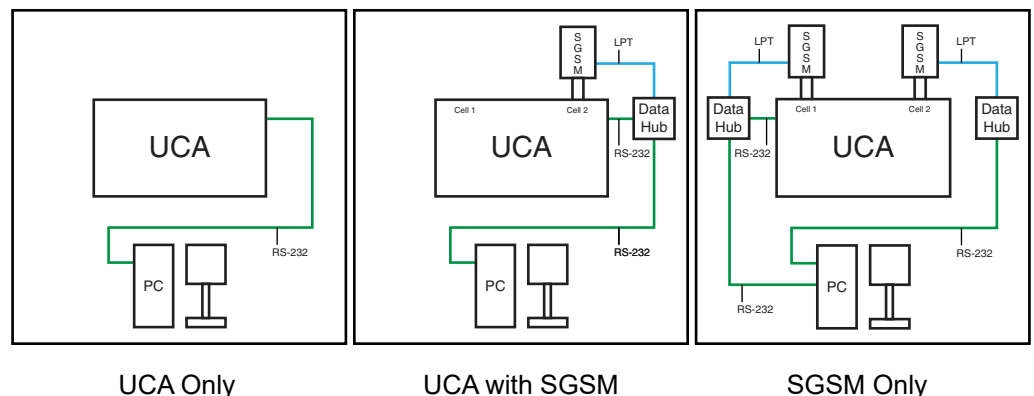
UCA

RS-232

PC

UCA Only

SGSM

LPT

Cell 1

Cell 2

Data Hub

UCA

RS-232

RS-232

PC

UCA with SGSM

LPT

SGSM

SGSM

LPT

Data Hub

Cell 1

Cell 2

Data Hub

RS-232

UCA

RS-232

PC

RS-232

SGSM Only